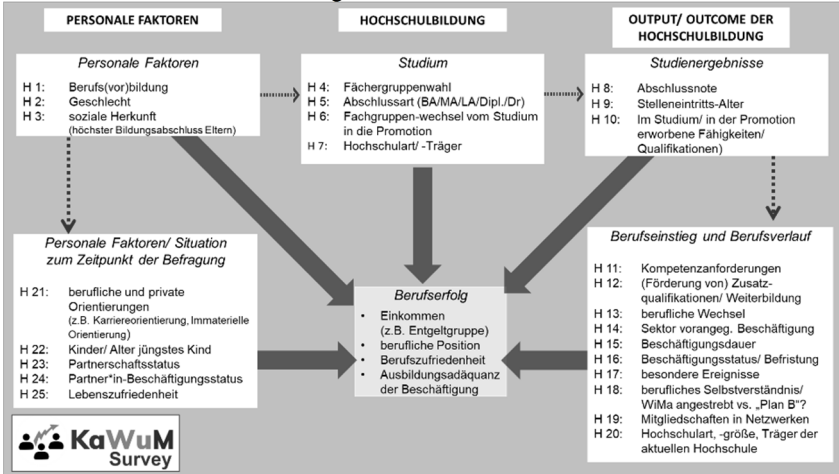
PERSONALE FAKTOREN

HOCHSCHULBILDUNG

OUTPUT/ OUTCOME DER HOCHSCHULBILDUNG

Personale Faktoren

H 1: Berufs(vor)bildung
H 2: Geschlecht
H 3: soziale Herkunft (höchster Bildungsabschluss Eltern)

Studium

H 4: Fächergruppenwahl
H 5: Abschlussart (BA/MA/LA/Dipl./Dr)
H 6: Fachgruppen-wechsel vom Studium in die Promotion
H 7: Hochschulart/ -Träger

Studienergebnisse

H 8: Abschlussnote
H 9: Stelleneintritts-Alter
H 10: Im Studium/ in der Promotion erworbene Fähigkeiten/ Qualifikationen)

Personale Faktoren/ Situation zum Zeitpunkt der Befragung

H 21: berufliche und private Orientierungen (z.B. Karriereorientierung, Immaterielle Orientierung)
H 22: Kinder/ Alter jüngstes Kind
H 23: Partnerschaftsstatus
H 24: Partner*in-Beschäftigungsstatus
H 25: Lebenszufriedenheit

Berufserfolg

• Einkommen (z.B. Entgeltgruppe)
• berufliche Position
• Berufszufriedenheit
• Ausbildungsadäquanz der Beschäftigung

Berufseinstieg und Berufsverlauf

H 11: Kompetenzanforderungen
H 12: (Förderung von) Zusatzqualifikationen/ Weiterbildung
H 13: berufliche Wechsel
H 14: Sektor vorangeg. Beschäftigung
H 15: Beschäftigungsdauer
H 16: Beschäftigungsstatus/ Befristung
H 17: besondere Ereignisse
H 18: berufliches Selbstverständnis/ WiMa angestrebt vs. „Plan B"?
H 19: Mitgliedschaften in Netzwerken
H 20: Hochschulart, -größe, Träger der aktuellen Hochschule

KaWuM Survey